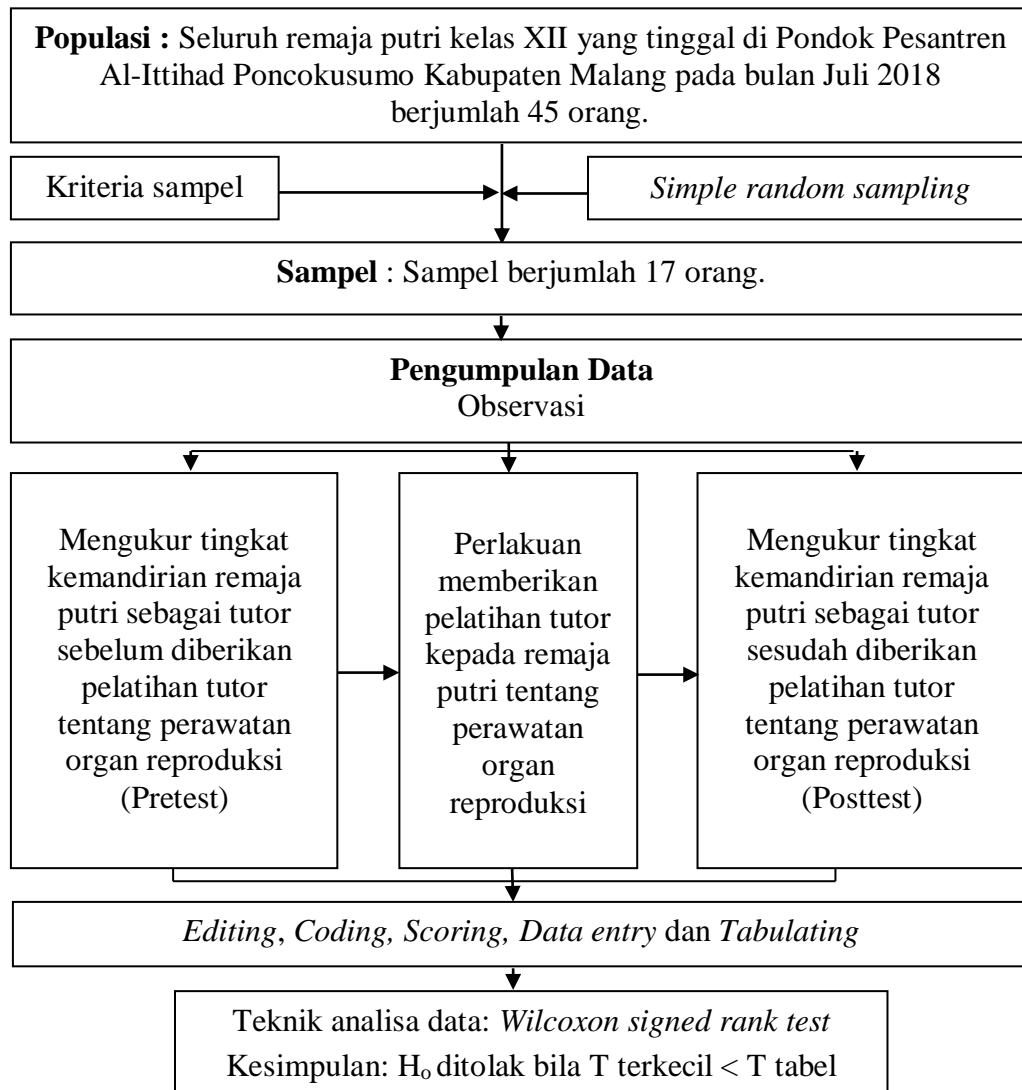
**Populasi :** Seluruh remaja putri kelas XII yang tinggal di Pondok Pesantren Al-Ittihad Poncokusumo Kabupaten Malang pada bulan Juli 2018 berjumlah 45 orang.

Kriteria sampel

*Simple random sampling*

**Sampel** : Sampel berjumlah 17 orang.

**Pengumpulan Data**
Observasi

Mengukur tingkat kemandirian remaja putri sebagai tutor sebelum diberikan pelatihan tutor tentang perawatan organ reproduksi (Pretest)

Perlakuan memberikan pelatihan tutor kepada remaja putri tentang perawatan organ reproduksi

Mengukur tingkat kemandirian remaja putri sebagai tutor sesudah diberikan pelatihan tutor tentang perawatan organ reproduksi (Posttest)

*Editing*, *Coding, Scoring, Data entry* dan *Tabulating*

Teknik analisa data: *Wilcoxon signed rank test*
Kesimpulan: $H_o$ ditolak bila T terkecil < T tabel